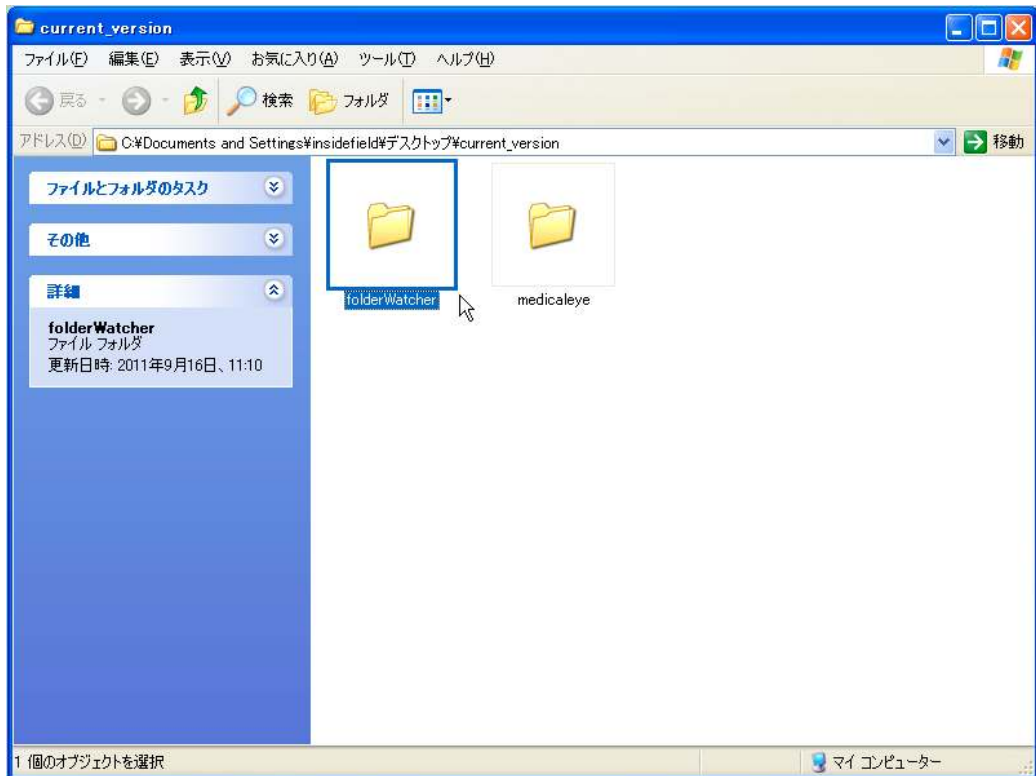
current_version

ファイル(F) 編集(E) 表示(V) お気に入り(A) ツール(T) ヘルプ(H)

戻る 検索 フォルダ

アドレス(D) C:¥Documents and Settings¥insidefield¥デスクトップ¥current_version 移動

ファイルとフォルダのタスク

その他

詳細

folderWatcher
ファイル フォルダ
更新日時: 2011年9月16日、11:10

folderWatcher

medicaleye

1 個のオブジェクトを選択

マイ コンピューター